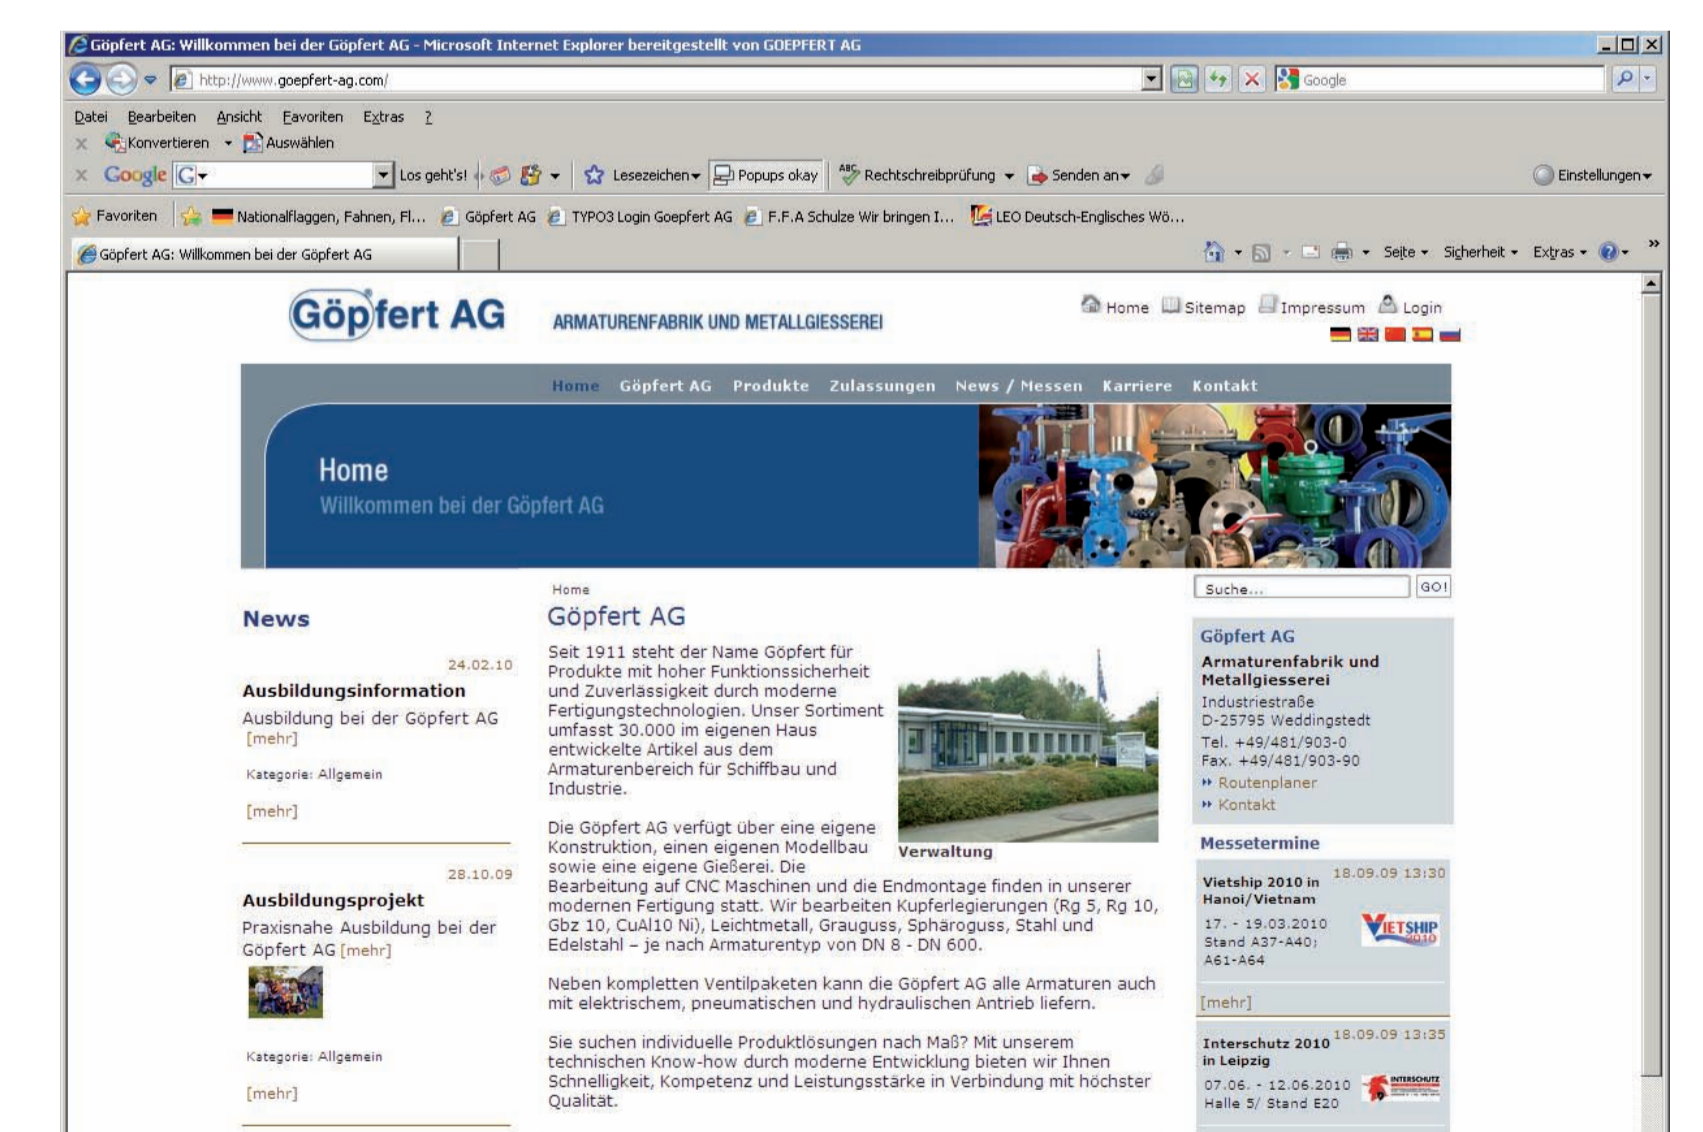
Göpfert AG: Willkommen bei der Göpfert AG - Microsoft Internet Explorer bereitgestellt von GOEPFERT AG

http://www.goepfert-ag.com/

Google

Datei Bearbeiten Ansicht Favoriten Extras ?

Konvertieren Auswählen

Google Los geht's! Lesezeichen Popups okay Rechtschreibprüfung Senden an Einstellungen

Favoriten Nationalflaggen, Fahnen, Fl... Göpfert AG TYPO3 Login Goepfert AG F.F.A Schulze Wir bringen I... LEO Deutsch-Englisches Wö...

Göpfert AG: Willkommen bei der Göpfert AG

Seite Sicherheit Extras

Göpfert AG ARMATURENFABRIK UND METALLGIESSEREI

Home Sitemap Impressum Login

Home Göpfert AG Produkte Zulassungen News / Messen Karriere Kontakt

Home
Willkommen bei der Göpfert AG

News

24.02.10
Ausbildungsinformation
Ausbildung bei der Göpfert AG [mehr]

Kategorie: Allgemein

[mehr]

28.10.09
Ausbildungsprojekt
Praxisnahe Ausbildung bei der Göpfert AG [mehr]

Kategorie: Allgemein

[mehr]

Home
Göpfert AG

Seit 1911 steht der Name Göpfert für Produkte mit hoher Funktionssicherheit und Zuverlässigkeit durch moderne Fertigungstechnologien. Unser Sortiment umfasst 30.000 im eigenen Haus entwickelte Artikel aus dem Armaturenbereich für Schiffbau und Industrie.

Verwaltung

Die Göpfert AG verfügt über eine eigene Konstruktion, einen eigenen Modellbau sowie eine eigene Gießerei. Die Bearbeitung auf CNC Maschinen und die Endmontage finden in unserer modernen Fertigung statt. Wir bearbeiten Kupferlegierungen (Rg 5, Rg 10, Gbz 10, CuAl10 Ni), Leichtmetall, Grauguss, Sphäroguss, Stahl und Edelstahl – je nach Armaturentyp von DN 8 - DN 600.

Neben kompletten Ventilpaketen kann die Göpfert AG alle Armaturen auch mit elektrischem, pneumatischen und hydraulischen Antrieb liefern.

Sie suchen individuelle Produktlösungen nach Maß? Mit unserem technischen Know-how durch moderne Entwicklung bieten wir Ihnen Schnelligkeit, Kompetenz und Leistungsstärke in Verbindung mit höchster Qualität.

Suche... GO!

Göpfert AG
Armaturenfabrik und Metallgiesserei
Industriestraße
D-25795 Weddingstedt
Tel. +49/481/903-0
Fax. +49/481/903-90
» Routenplaner
» Kontakt

Messetermine

18.09.09 13:30
Vietship 2010 in Hanoi/Vietnam
17. - 19.03.2010
Stand A37-A40; A61-A64
VIETSHIP 2010
[mehr]

18.09.09 13:35
Interschutz 2010 in Leipzig
07.06. - 12.06.2010
Halle 5/ Stand E20
INTERSCHUTZ